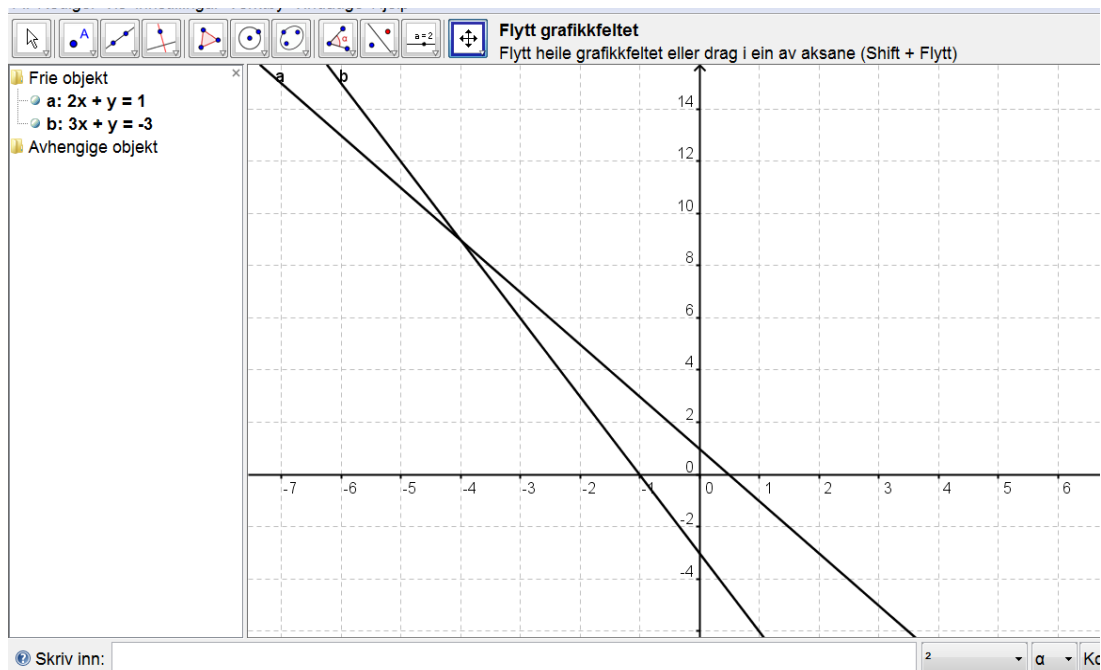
a = 2

Flytt grafikkfeltet
Flytt heile grafikkfeltet eller drag i ein av aksane (Shift + Flytt)

Frie objekt
a: 2x + y = 1
b: 3x + y = -3
Avhengige objekt

a
b
14
12
10
8
6
4
2
0
-2
-4
-7
-6
-5
-4
-3
-2
-1
0
1
2
3
4
5
6

Skriv inn:
²
α
Ko